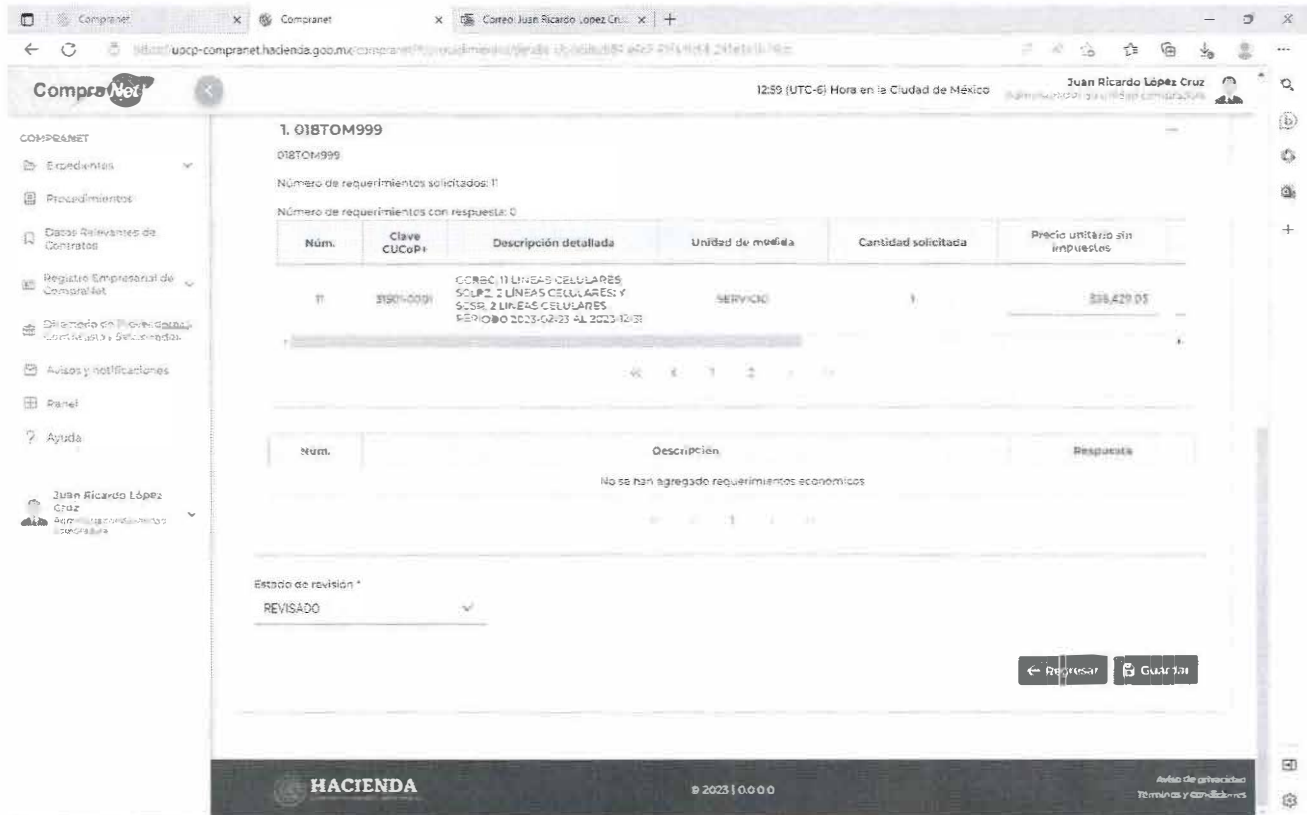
Compranet | Compranet | Correo: Juan Ricardo Lopez Cr... | +

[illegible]uocp-compranet.hacienda.gob.mx/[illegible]

CompraNet

12:59 (UTC-6) Hora en la Ciudad de México

Juan Ricardo López Cruz
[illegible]

COMPRANET
Expedientes
Procedimientos
Datos Relevantes de Contratos
Registro Empresarial de CompraNet
Directorio de Proveedores, Contratistas y Sancionados
Avisos y notificaciones
Panel
Ayuda

Juan Ricardo López Cruz
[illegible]

1. 018TOM999

018TOM999

Número de requerimientos solicitados: 11

Número de requerimientos con respuesta: 0

| Núm. | Clave CUCoP+ | Descripción detallada | Unidad de medida | Cantidad solicitada | Precio unitario sin impuestos |
|---|---|---|---|---|---|
| 11 | 31901-0001 | CCRBC, 11 LINEAS CELULARES SOLPZ, 2 LINEAS CELULARES; Y SCSB, 2 LINEAS CELULARES PERIODO 2023-02-23 AL 2023-12-31 | SERVICIO | 1 | $38,429.05 |

« ‹ 1 2 › »

| Núm. | Descripción | Respuesta |
|---|---|---|
| | No se han agregado requerimientos económicos | |

« ‹ 1 › »

Estado de revisión *
REVISADO

← Regresar | Guardar

HACIENDA

© 2023 | 0.0.0.0

Aviso de privacidad
Términos y condiciones